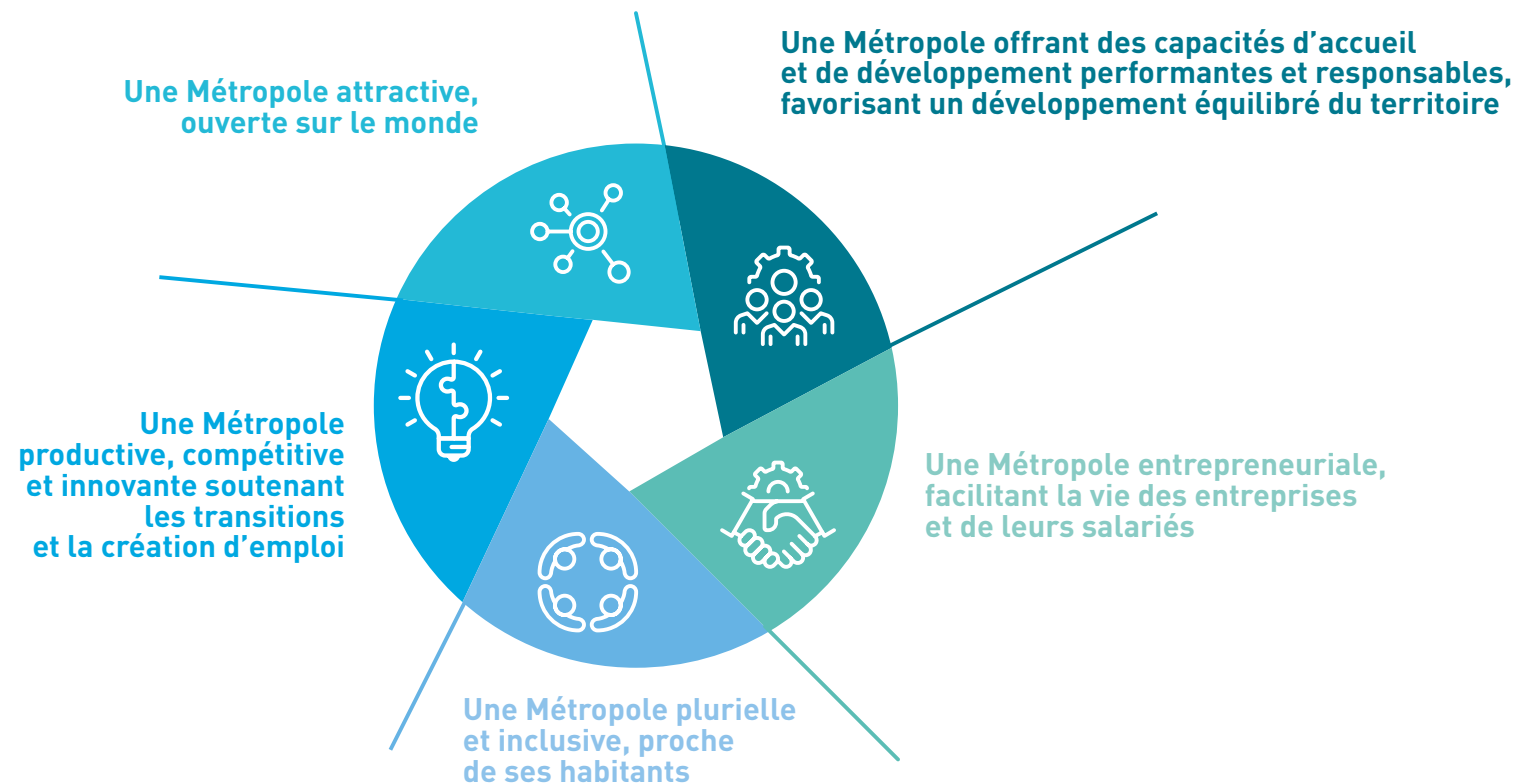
Une Métropole attractive, ouverte sur le monde

Une Métropole offrant des capacités d’accueil et de développement performantes et responsables, favorisant un développement équilibré du territoire

Une Métropole productive, compétitive et innovante soutenant les transitions et la création d’emploi

Une Métropole entrepreneuriale, facilitant la vie des entreprises et de leurs salariés

Une Métropole plurielle et inclusive, proche de ses habitants